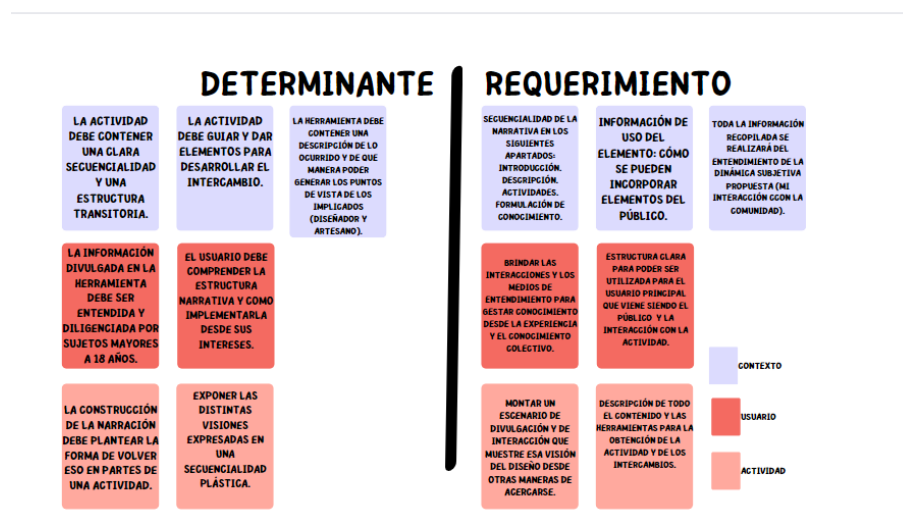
DETERMINANTE

LA ACTIVIDAD DEBE CONTENER UNA CLARA SECUENCIALIDAD Y UNA ESTRUCTURA TRANSITORIA.

LA ACTIVIDAD DEBE GUIAR Y DAR ELEMENTOS PARA DESARROLLAR EL INTERCAMBIO.

LA HERRAMIENTA DEBE CONTENER UNA DESCRIPCIÓN DE LO OCURRIDO Y DE QUE MANERA PODER GENERAR LOS PUNTOS DE VISTA DE LOS IMPLICADOS (DISEÑADOR Y ARTESANO).

LA INFORMACIÓN DIVULGADA EN LA HERRAMIENTA DEBE SER ENTENDIDA Y DILIGENCIADA POR SUJETOS MAYORES A 18 AÑOS.

EL USUARIO DEBE COMPRENDER LA ESTRUCTURA NARRATIVA Y COMO IMPLEMENTARLA DESDE SUS INTERESES.

LA CONSTRUCCIÓN DE LA NARRACIÓN DEBE PLANTEAR LA FORMA DE VOLVER ESO EN PARTES DE UNA ACTIVIDAD.

EXPONER LAS DISTINTAS VISIONES EXPRESADAS EN UNA SECUENCIALIDAD PLÁSTICA.

REQUERIMIENTO

SECUENCIALIDAD DE LA NARRATIVA EN LOS SIGUIENTES APARTADOS: INTRODUCCIÓN. DESCRIPCIÓN. ACTIVIDADES. FORMULACIÓN DE CONOCIMIENTO.

INFORMACIÓN DE USO DEL ELEMENTO: CÓMO SE PUEDEN INCORPORAR ELEMENTOS DEL PÚBLICO.

TODA LA INFORMACIÓN RECOPILADA SE REALIZARÁ DEL ENTENDIMIENTO DE LA DINÁMICA SUBJETIVA PROPUESTA (MI INTERACCIÓN CCON LA COMUNIDAD).

BRINDAR LAS INTERACCIONES Y LOS MEDIOS DE ENTENDIMIENTO PARA GESTAR CONOCIMIENTO DESDE LA EXPERIENCIA Y EL CONOCIMIENTO COLECTIVO.

ESTRUCTURA CLARA PARA PODER SER UTILIZADA PARA EL USUARIO PRINCIPAL QUE VIENE SIENDO EL PÚBLICO Y LA INTERACCIÓN CON LA ACTIVIDAD.

MONTAR UN ESCENARIO DE DIVULGACIÓN Y DE INTERACCIÓN QUE MUESTRE ESA VISIÓN DEL DISEÑO DESDE OTRAS MANERAS DE AGERCARSE.

DESCRIPCIÓN DE TODO EL CONTENIDO Y LAS HERRAMIENTAS PARA LA OBTENCIÓN DE LA ACTIVIDAD Y DE LOS INTERCAMBIOS.

CONTEXTO

USUARIO

ACTIVIDAD